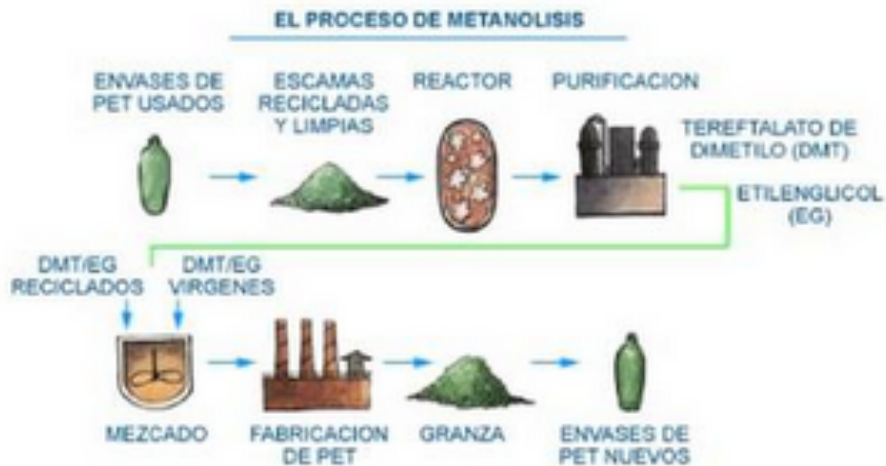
EL PROCESO DE METANOLISIS

ENVASES DE PET USADOS

ESCAMAS RECICLADAS Y LIMPIAS

REACTOR

PURIFICACION

TEREFTALATO DE DIMETILO (DMT)

ETILENGLICOL (EG)

DMT/EG RECICLADOS

DMT/EG VIRGENES

MEZCADO

FABRICACION DE PET

GRANZA

ENVASES DE PET NUEVOS